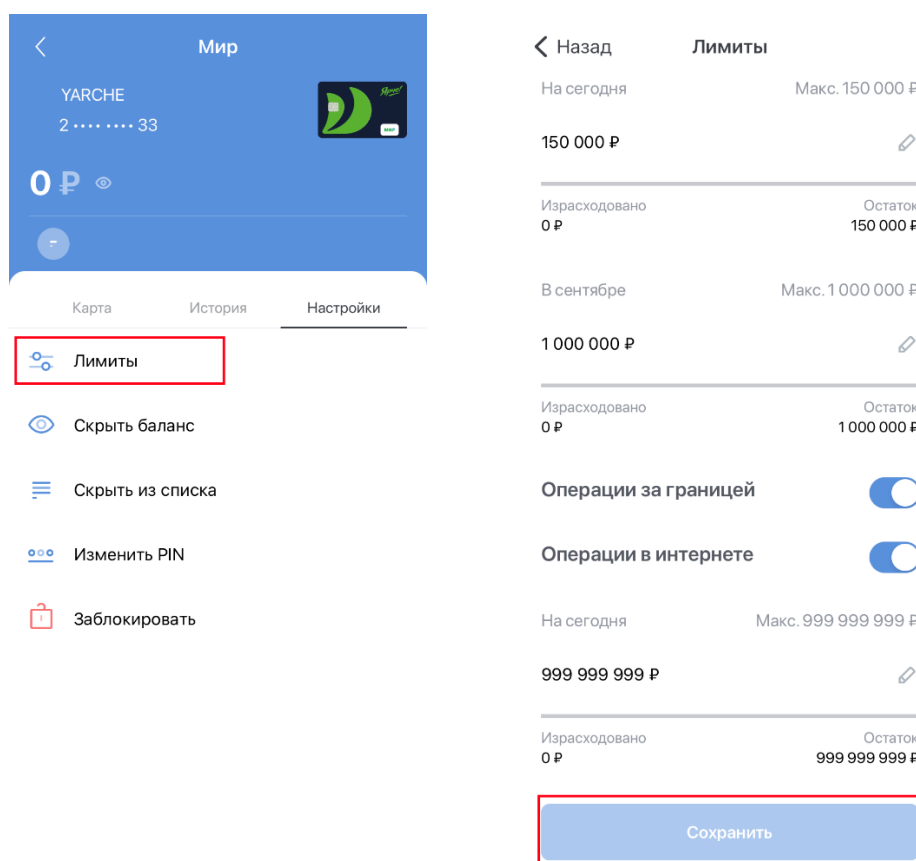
Мир

YARCHE
2 •••• •••• 33

Ярче!
МИР

0 ₽

Карта
История
Настройки

Лимиты

Скрыть баланс

Скрыть из списка

Изменить PIN

Заблокировать

Назад
Лимиты

На сегодня
Макс. 150 000 ₽

150 000 ₽

Израсходовано
0 ₽
Остаток
150 000 ₽

В сентябре
Макс. 1 000 000 ₽

1 000 000 ₽

Израсходовано
0 ₽
Остаток
1 000 000 ₽

Операции за границей

Операции в интернете

На сегодня
Макс. 999 999 999 ₽

999 999 999 ₽

Израсходовано
0 ₽
Остаток
999 999 999 ₽

Сохранить